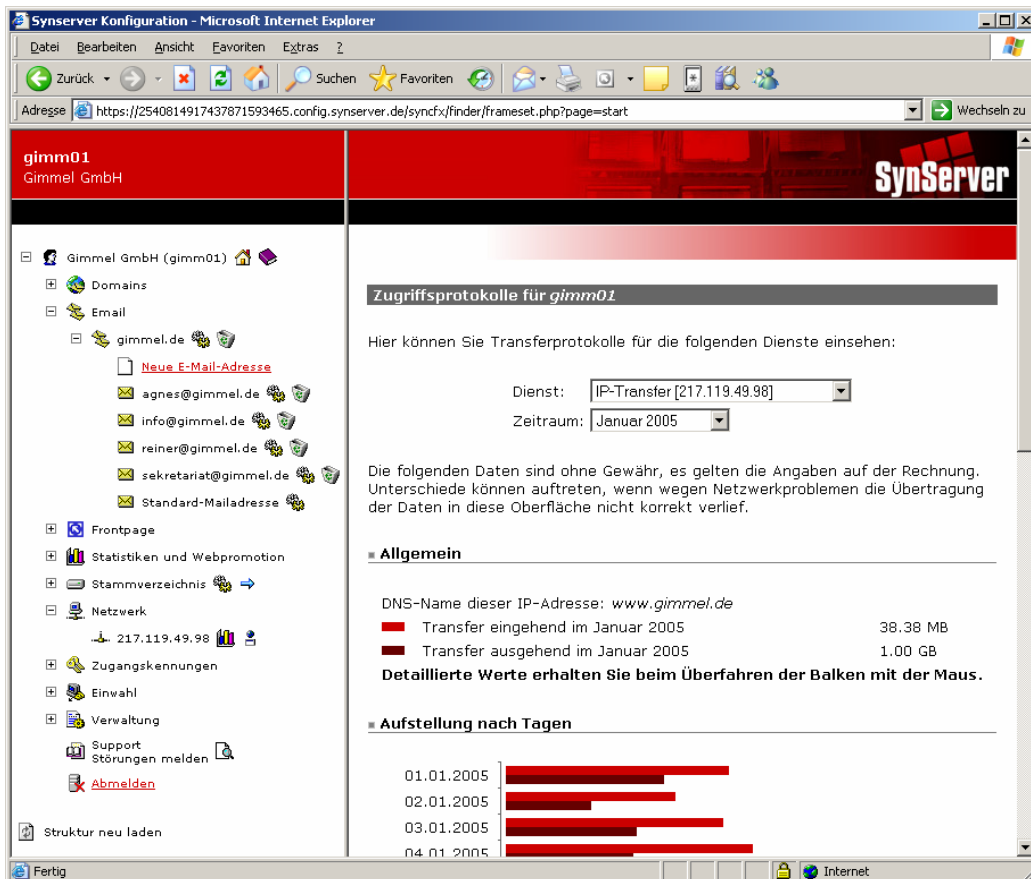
Synserver Konfiguration - Microsoft Internet Explorer

Datei Bearbeiten Ansicht Favoriten Extras ?

Zurück Suchen Favoriten

Adresse https://254081491743787159346 5.config.synserver.de/syncfx/finder/frameset.php?page=start Wechseln zu

gimm01
Gimmel GmbH

SynServer

Gimmel GmbH (gimm01)
Domains
Email
gimmel.de
Neue E-Mail-Adresse
agnes@gimmel.de
info@gimmel.de
reiner@gimmel.de
sekretariat@gimmel.de
Standard-Mailadresse
Frontpage
Statistiken und Webpromotion
Stammverzeichnis
Netzwerk
217.119.49.98
Zugangskennungen
Einwahl
Verwaltung
Support
Störungen melden
Abmelden

Struktur neu laden

Zugriffsprotokolle für *gimm01*

Hier können Sie Transferprotokolle für die folgenden Dienste einsehen:

Dienst: IP-Transfer [217.119.49.98]
Zeitraum: Januar 2005

Die folgenden Daten sind ohne Gewähr, es gelten die Angaben auf der Rechnung. Unterschiede können auftreten, wenn wegen Netzwerkproblemen die Übertragung der Daten in diese Oberfläche nicht korrekt verlief.

Allgemein

DNS-Name dieser IP-Adresse: *www.gimmel.de*
Transfer eingehend im Januar 2005 38.38 MB
Transfer ausgehend im Januar 2005 1.00 GB
**Detaillierte Werte erhalten Sie beim Überfahren der Balken mit der Maus.**

Aufstellung nach Tagen

01.01.2005
02.01.2005
03.01.2005
04.01.2005

Fertig Internet